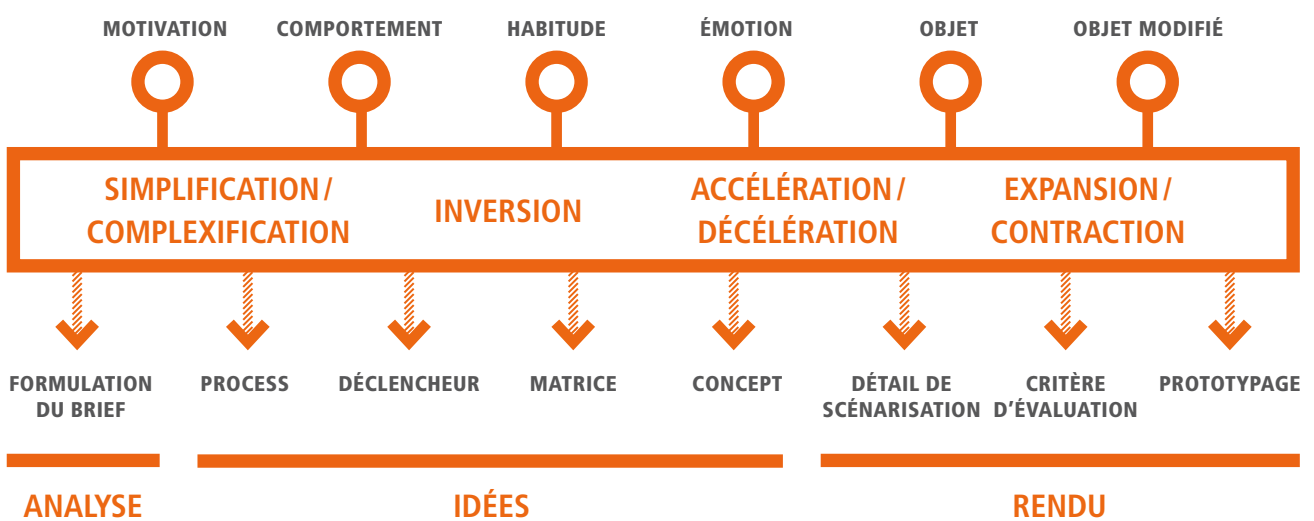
MOTIVATION COMPORTEMENT HABITUDE ÉMOTION OBJET OBJET MODIFIÉ

SIMPLIFICATION / COMPLEXIFICATION

INVERSION

ACCÉLÉRATION / DÉCÉLÉRATION

EXPANSION / CONTRACTION

FORMULATION DU BRIEF

PROCESS

DÉCLENCHEUR

MATRICE

CONCEPT

DÉTAIL DE SCÉNARISATION

CRITÈRE D'ÉVALUATION

PROTOTYPAGE

ANALYSE

IDÉES

RENDU